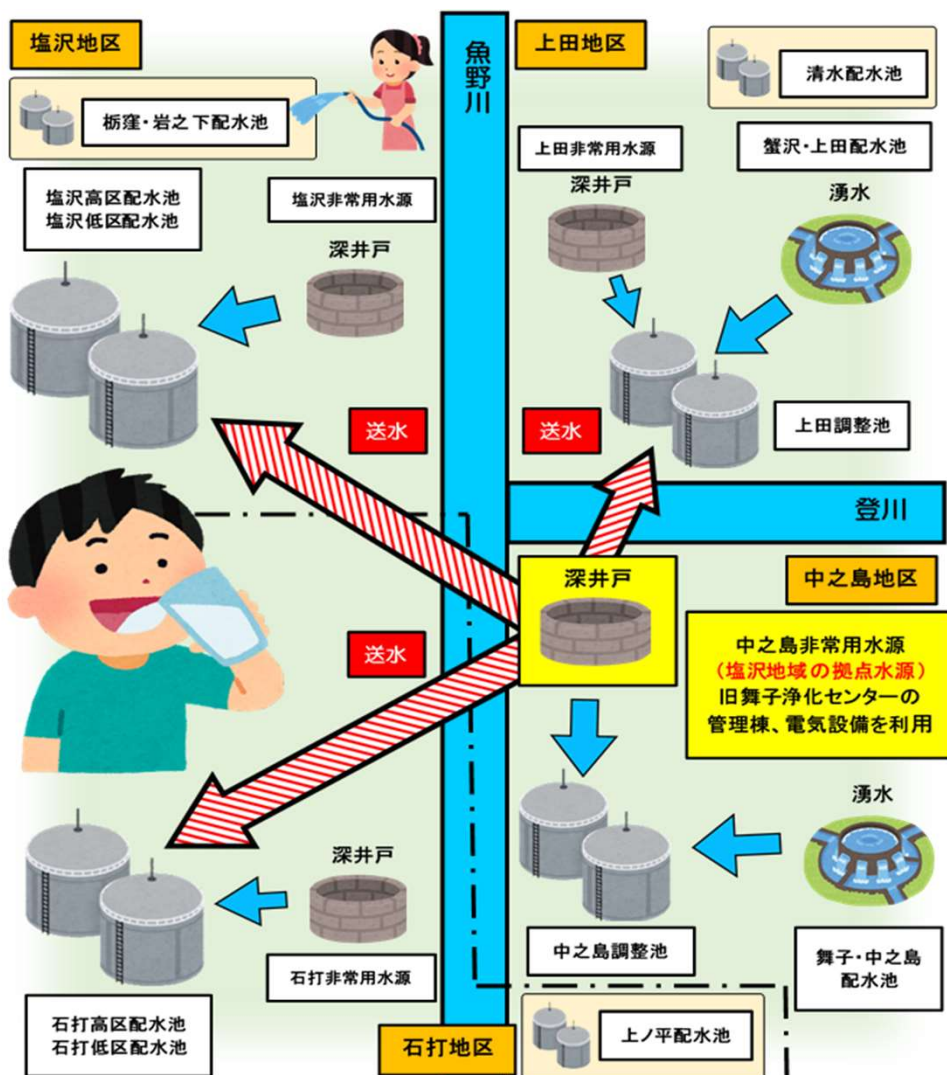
塩沢地区

栃窪・岩之下配水池

塩沢高区配水池
塩沢低区配水池

塩沢非常用水源

深井戸

魚野川

上田地区

清水配水池

上田非常用水源

蟹沢・上田配水池

深井戸

湧水

送水

送水

上田調整池

登川

深井戸

中之島地区

中之島非常用水源
（塩沢地域の拠点水源）
旧舞子浄化センターの
管理棟、電気設備を利用

送水

湧水

深井戸

石打非常用水源

中之島調整池

舞子・中之島
配水池

石打高区配水池
石打低区配水池

石打地区

上ノ平配水池